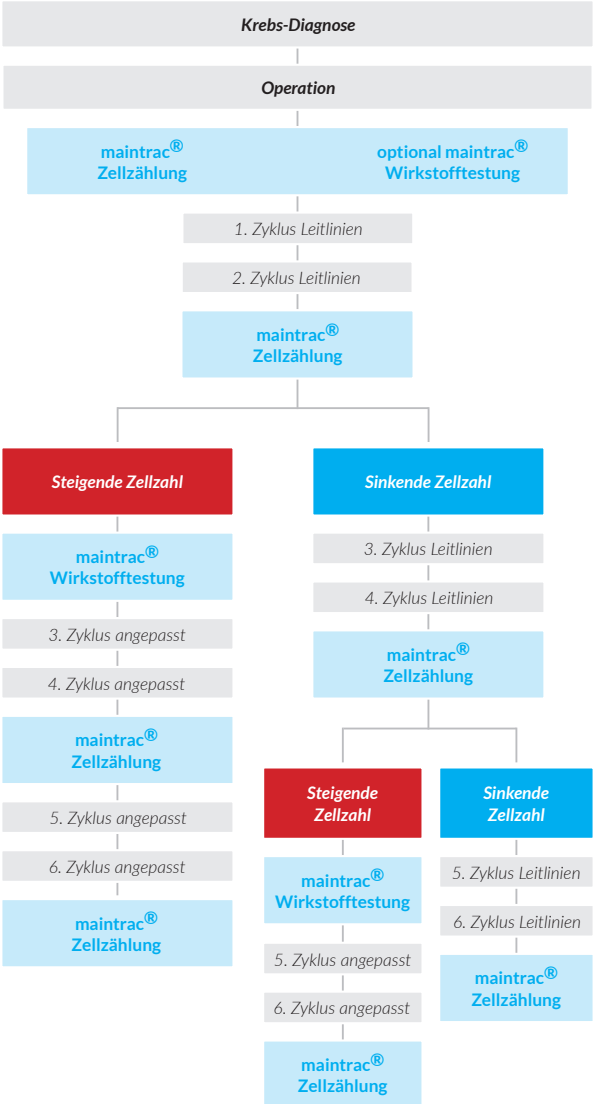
Krebs-Diagnose

Operation

maintrac® Zellzählung

optional maintrac® Wirkstofftestung

1. Zyklus Leitlinien

2. Zyklus Leitlinien

maintrac® Zellzählung

Steigende Zellzahl

maintrac® Wirkstofftestung

3. Zyklus angepasst

4. Zyklus angepasst

maintrac® Zellzählung

5. Zyklus angepasst

6. Zyklus angepasst

maintrac® Zellzählung

Sinkende Zellzahl

3. Zyklus Leitlinien

4. Zyklus Leitlinien

maintrac® Zellzählung

Steigende Zellzahl

maintrac® Wirkstofftestung

5. Zyklus angepasst

6. Zyklus angepasst

maintrac® Zellzählung

Sinkende Zellzahl

5. Zyklus Leitlinien

6. Zyklus Leitlinien

maintrac® Zellzählung